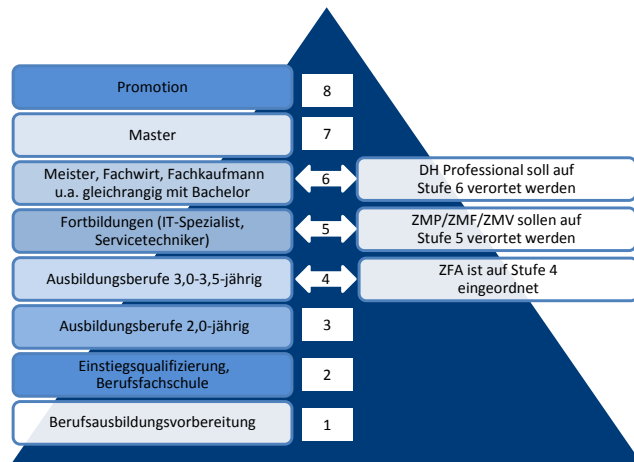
Promotion
8

Master
7

Meister, Fachwirt, Fachkaufmann u.a. gleichrangig mit Bachelor
6
DH Professional soll auf Stufe 6 verortet werden

Fortbildungen (IT-Spezialist, Servicetechniker)
5
ZMP/ZMF/ZMV sollen auf Stufe 5 verortet werden

Ausbildungsberufe 3,0-3,5-jährig
4
ZFA ist auf Stufe 4 eingeordnet

Ausbildungsberufe 2,0-jährig
3

Einstiegsqualifizierung, Berufsfachschule
2

Berufsausbildungsvorbereitung
1